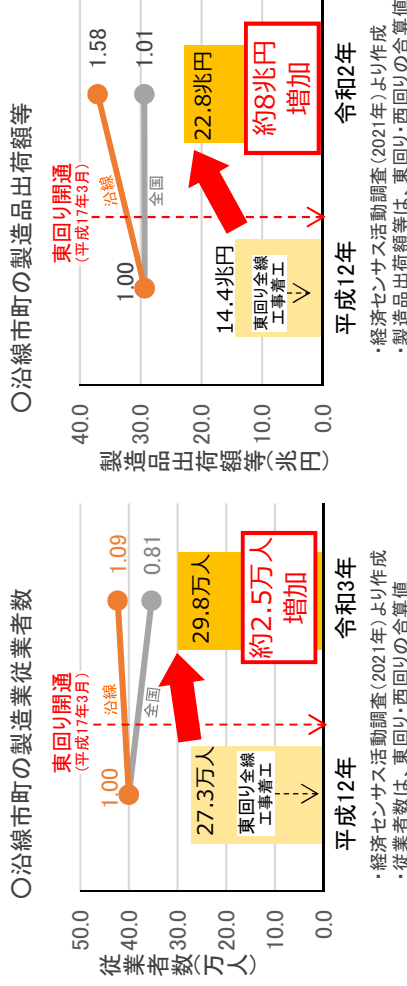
○沿線市町の製造業従業者数

従業者数(万人)

50.0
40.0
30.0
20.0
10.0
0.0

東回り開通
(平成17年3月)

沿線
全国

1.00
1.09
0.81

東回り全線
工事着工

27.3万人
29.8万人

約2.5万人
増加

平成12年
令和3年

・経済センサス活動調査(2021年)より作成
・従業者数は、東回り・西回りの合算値

○沿線市町の製造品出荷額等

製造品出荷額等(兆円)

40.0
30.0
20.0
10.0
0.0

東回り開通
(平成17年3月)

沿線
全国

1.00
1.58
1.01

東回り全線
工事着工

14.4兆円
22.8兆円

約8兆円
増加

平成12年
令和2年

・経済センサス活動調査(2021年)より作成
・製造品出荷額等は、東回り・西回りの合算値